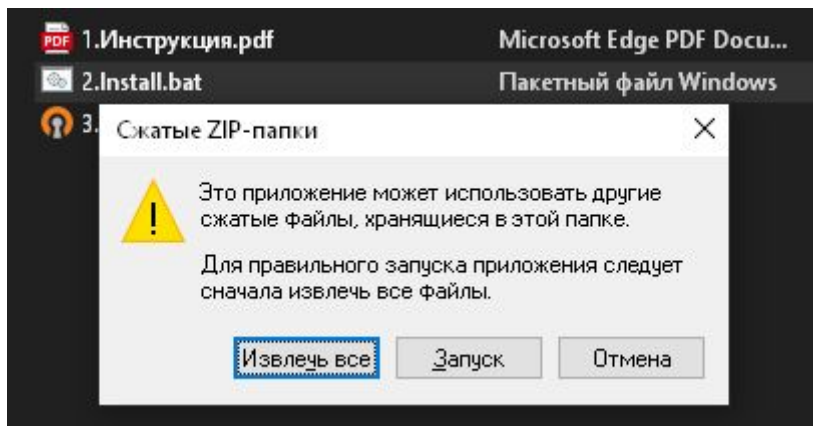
PDF 1.Инструкция.pdf Microsoft Edge PDF Docu...
2.Install.bat Пакетный файл Windows
3.

Сжатые ZIP-папки

Это приложение может использовать другие сжатые файлы, хранящиеся в этой папке.

Для правильного запуска приложения следует сначала извлечь все файлы.

Извлечь все Запуск Отмена